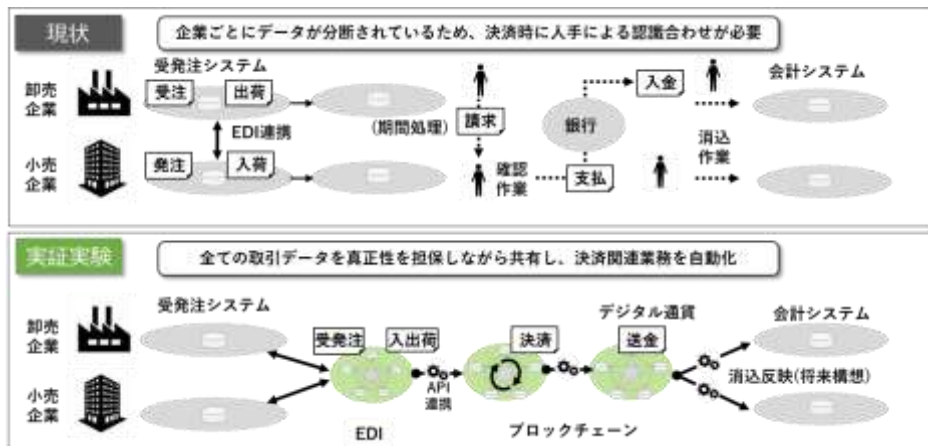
現状

企業ごとにデータが分断されているため、決済時に人手による認識合わせが必要

受発注システム

卸売企業

受注

出荷

EDI連携

小売企業

発注

入荷

(期間処理)

請求

確認作業

銀行

入金

支払

会計システム

消込作業

実証実験

全ての取引データを真正性を担保しながら共有し、決済関連業務を自動化

受発注システム

卸売企業

小売企業

受発注

入出荷

API連携

EDI

決済

ブロックチェーン

デジタル通貨

送金

会計システム

消込反映(将来構想)